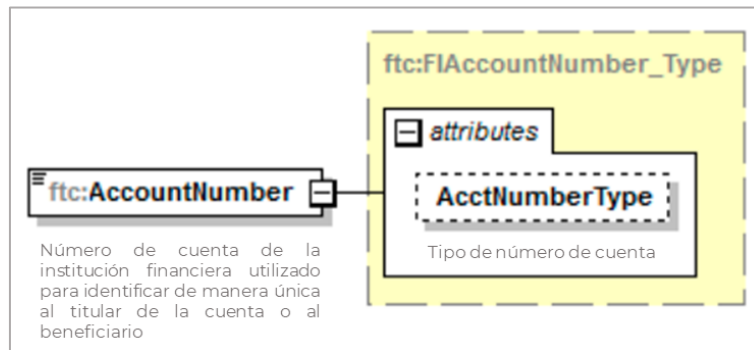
ftc:FIAccountNumber_Type

attributes

ftc:AccountNumber

AcctNumberType

Tipo de número de cuenta

Número de cuenta de la institución financiera utilizado para identificar de manera única al titular de la cuenta o al beneficiario